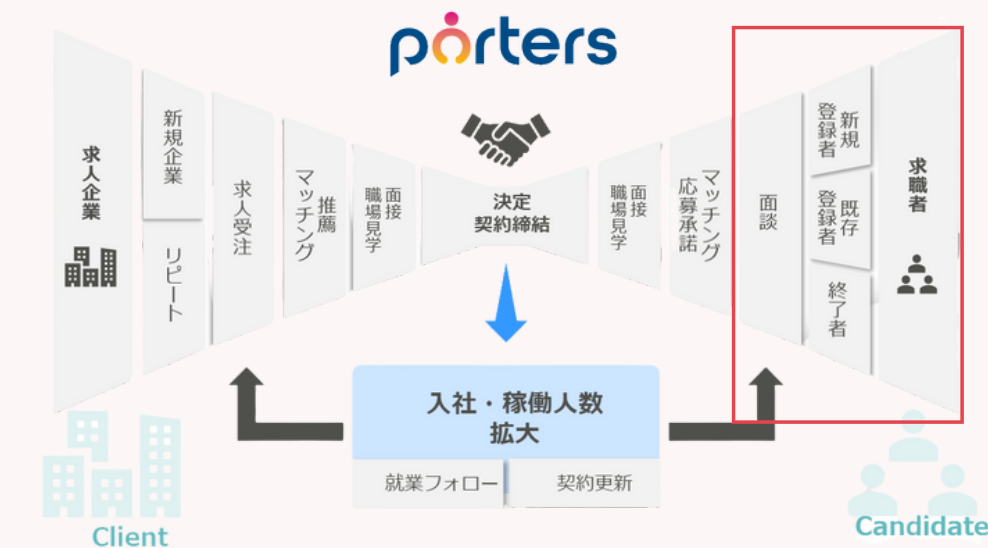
porters

求人企業

新規企業

リピート

求人受注

推薦マッチング

面接職場見学

決定契約締結

面接職場見学

マッチング応募承諾

面談

新規登録者

既存登録者

終了者

求職者

入社・稼働人数拡大

就業フォロー

契約更新

Client

Candidate